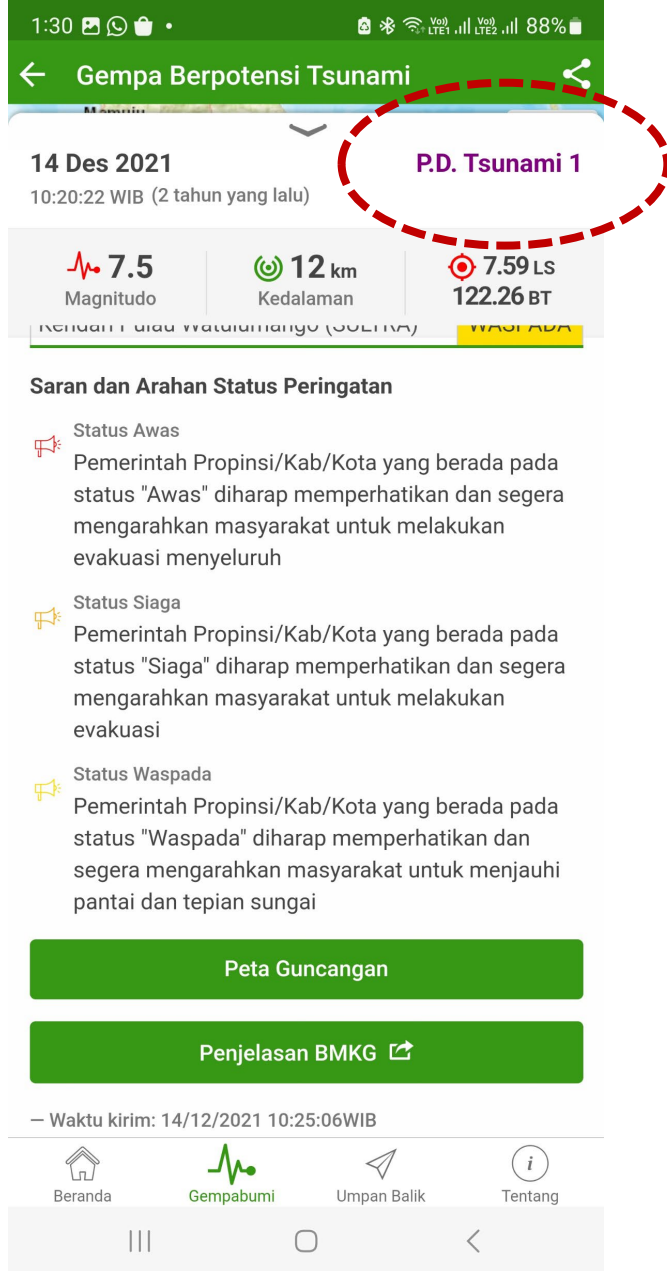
1:30 88%

Gempa Berpotensi Tsunami

14 Des 2021
10:20:22 WIB (2 tahun yang lalu)

P.D. Tsunami 1

7.5 Magnitudo
12 km Kedalaman
7.59 LS 122.26 BT

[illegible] WASPADA

Saran dan Arahan Status Peringatan

Status Awas
Pemerintah Propinsi/Kab/Kota yang berada pada status "Awas" diharap memperhatikan dan segera mengarahkan masyarakat untuk melakukan evakuasi menyeluruh

Status Siaga
Pemerintah Propinsi/Kab/Kota yang berada pada status "Siaga" diharap memperhatikan dan segera mengarahkan masyarakat untuk melakukan evakuasi

Status Waspada
Pemerintah Propinsi/Kab/Kota yang berada pada status "Waspada" diharap memperhatikan dan segera mengarahkan masyarakat untuk menjauhi pantai dan tepian sungai

Peta Guncangan

Penjelasan BMKG

— Waktu kirim: 14/12/2021 10:25:06WIB

Beranda
Gempabumi
Umpan Balik
Tentang